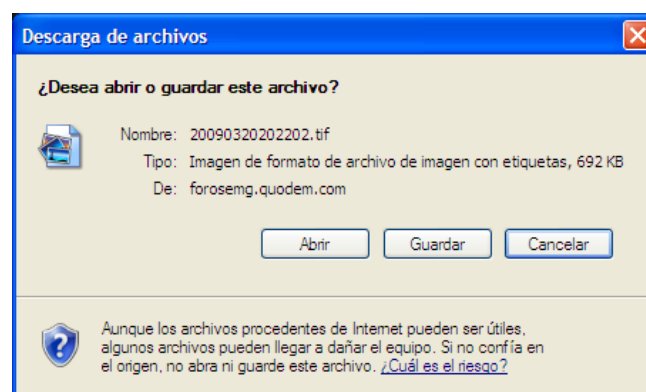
Descarga de archivos

¿Desea abrir o guardar este archivo?

Nombre: 20090320202202.tif
Tipo: Imagen de formato de archivo de imagen con etiquetas, 692 KB
De: forosemg.quodem.com

Abrir
Guardar
Cancelar

Aunque los archivos procedentes de Internet pueden ser útiles, algunos archivos pueden llegar a dañar el equipo. Si no confía en el origen, no abra ni guarde este archivo. ¿Cuál es el riesgo?